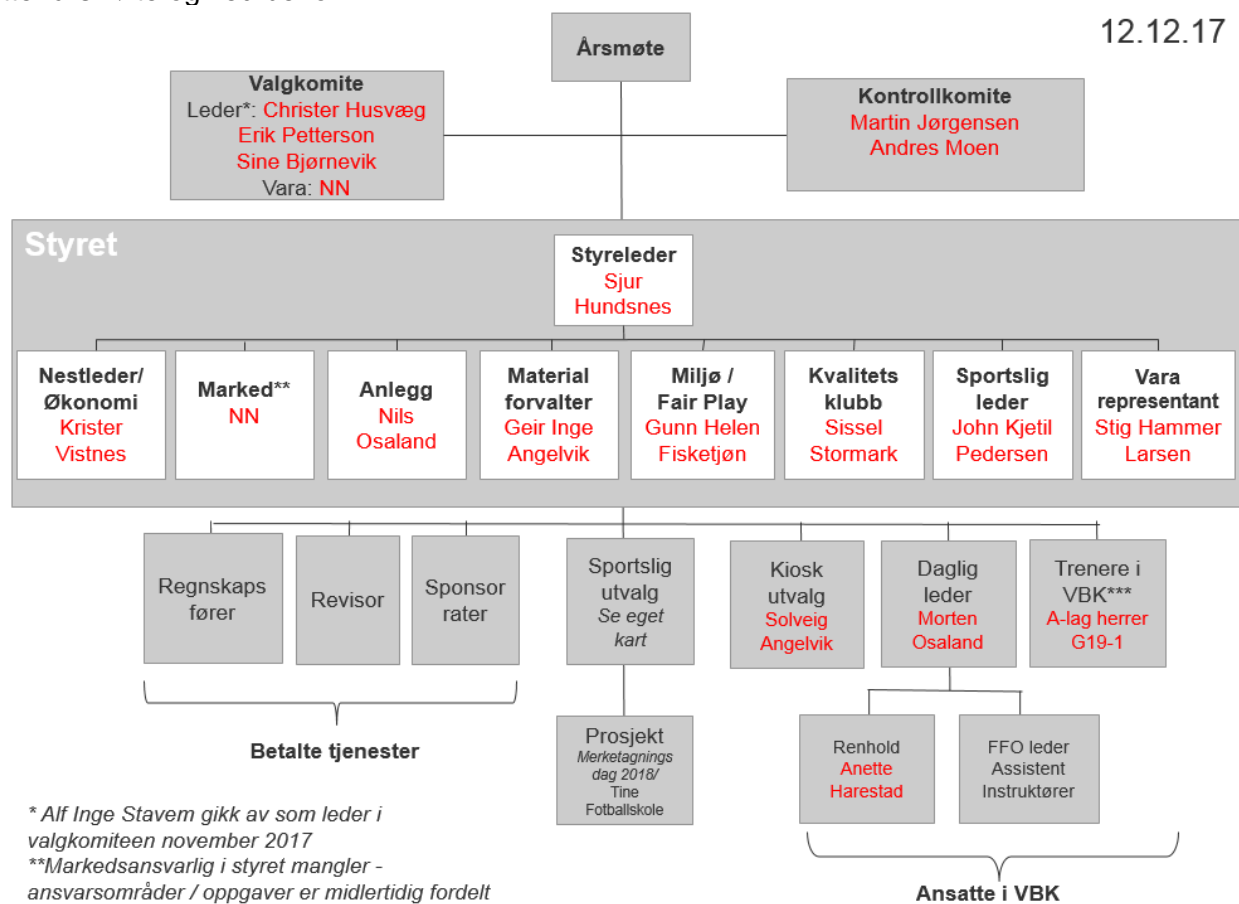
12.12.17

Årsmøte

Valgkomite
Leder*: Christer Husvæg
Erik Petterson
Sine Bjørnevik
Vara: NN

Kontrollkomite
Martin Jørgensen
Andres Moen

Styret

Styreleder
Sjur Hundsnes

Nestleder/ Økonomi
Krister Vistnes

Marked**
NN

Anlegg
Nils Osaland

Material forvalter
Geir Inge Angelvik

Miljø / Fair Play
Gunn Helen Fisketjøn

Kvalitets klubb
Sissel Stormark

Sportslig leder
John Kjetil Pedersen

Vara representant
Stig Hammer Larsen

Regnskaps fører

Revisor

Sponsor rater

Betalte tjenester

Sportslig utvalg
*Se eget kart*

Prosjekt
*Merketagnings dag 2018/*
Tine Fotballskole

Kiosk utvalg
Solveig Angelvik

Daglig leder
Morten Osaland

Trenere i VBK***
A-lag herrer
G19-1

Renhold
Anette Harestad

FFO leder
Assistent
Instruktører

Ansatte i VBK

* Alf Inge Stavem gikk av som leder i valgkomiteen november 2017
**Markedsansvarlig i styret mangler - ansvarsområder / oppgaver er midlertidig fordelt